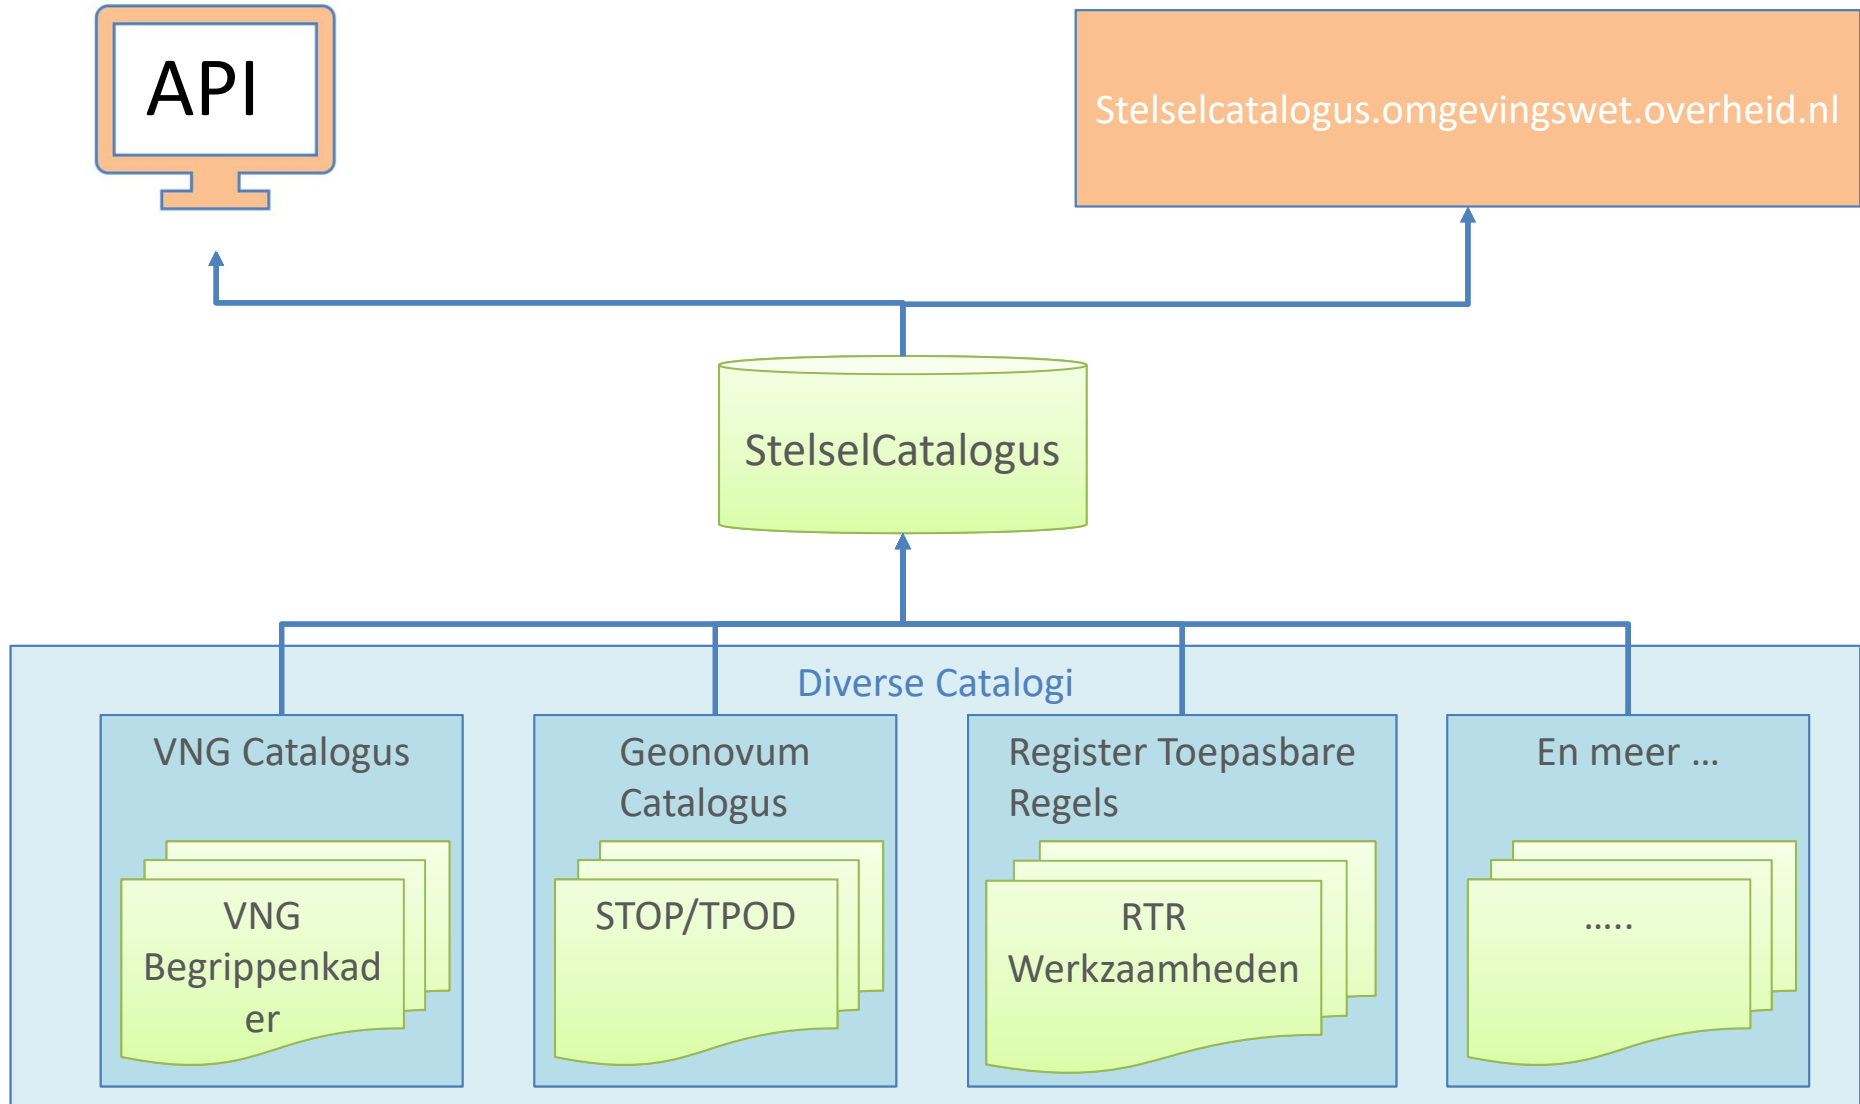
API

Stelselcatalogus.omgevingswet.overheid.nl

StelselCatalogus

Diverse Catalogi

VNG Catalogus

VNG Begrippenkader

Geonovum Catalogus

STOP/TPOD

Register Toepasbare Regels

RTR Werkzaamheden

En meer ...

.....